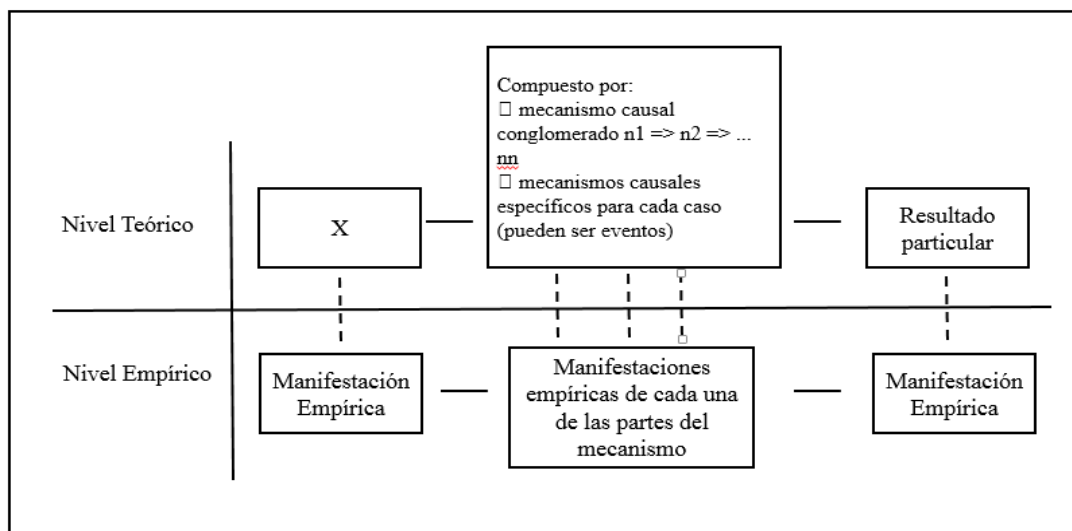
Compuesto por:
 mecanismo causal conglomerado n1 => n2 => ... nn
 mecanismos causales específicos para cada caso (pueden ser eventos)

Nivel Teórico

X

Resultado particular

Nivel Empírico

Manifestación Empírica

Manifestaciones empíricas de cada una de las partes del mecanismo

Manifestación Empírica